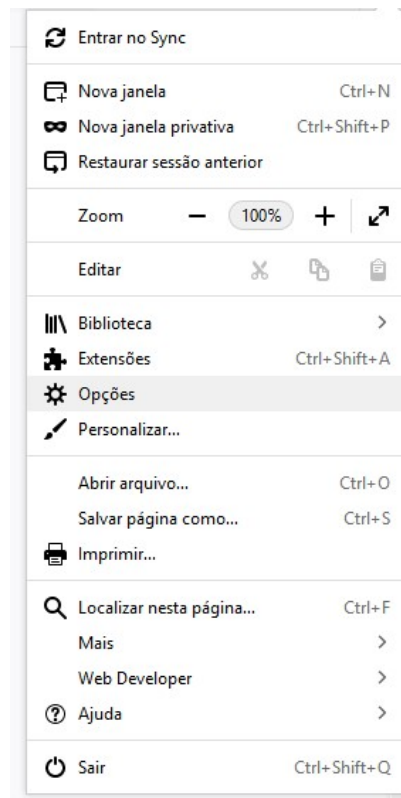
Entrar no Sync

Nova janela Ctrl+N
Nova janela privativa Ctrl+Shift+P
Restaurar sessão anterior

Zoom — 100% + 

Editar

Biblioteca >
Extensões Ctrl+Shift+A
Opções
Personalizar...

Abrir arquivo... Ctrl+O
Salvar página como... Ctrl+S
Imprimir...

Localizar nesta página... Ctrl+F
Mais >
Web Developer >
Ajuda >

Sair Ctrl+Shift+Q